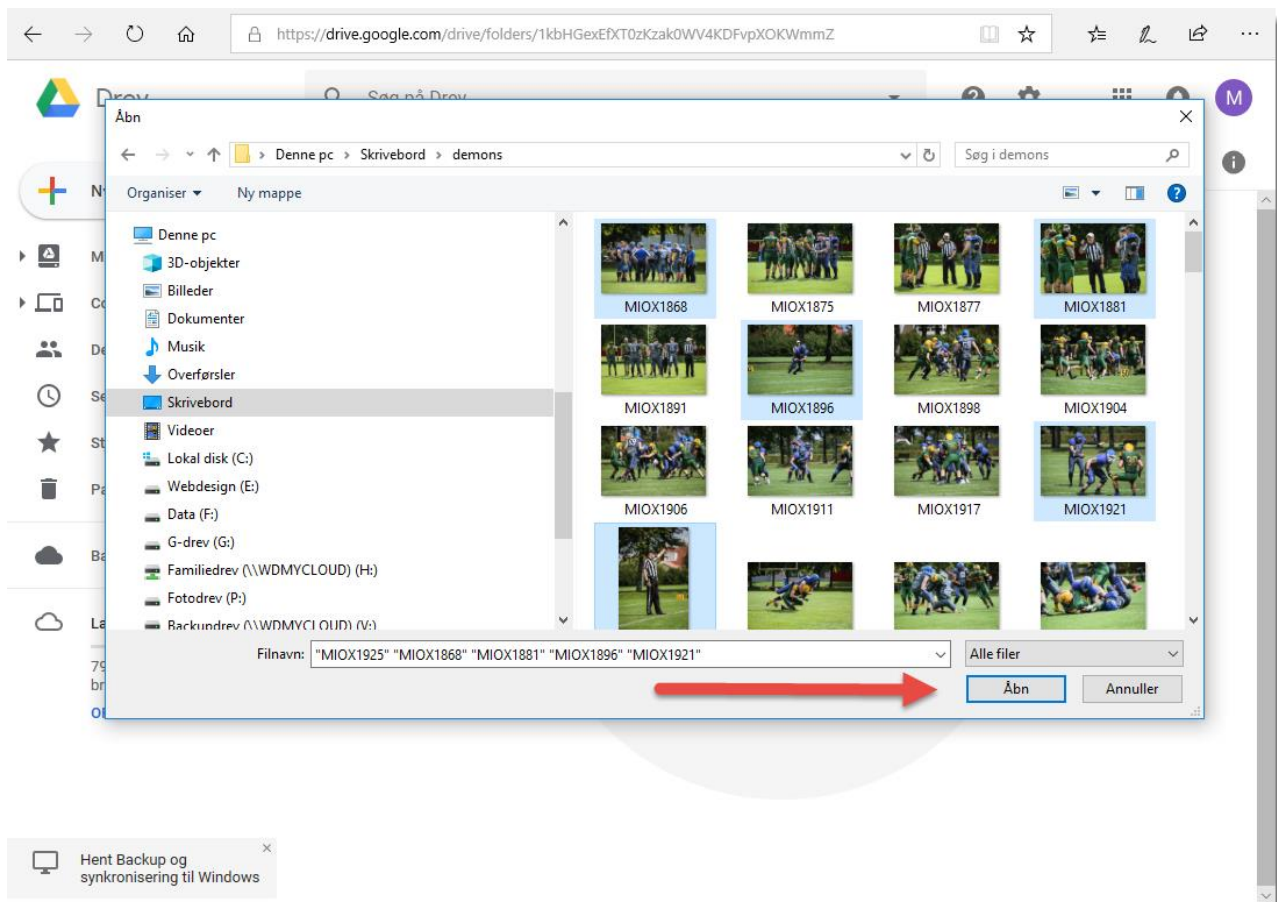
https://drive.google.com/drive/folders/1kbHGexEfXT0zKzak0WV4KDFvpXOKWmmZ

M

Åbn

Denne pc > Skrivebord > demons

Søg i demons

Organiser ▾ Ny mappe

Denne pc
3D-objekter
Billeder
Dokumenter
Musik
Overførsler
Skrivebord
Videoer
Lokal disk (C:)
Webdesign (E:)
Data (F:)
G-drev (G:)
Familiedrev (\\WDMYCLOUD) (H:)
Fotodrev (P:)
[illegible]

MIOX1868
MIOX1875
MIOX1877
MIOX1881
MIOX1891
MIOX1896
MIOX1898
MIOX1904
MIOX1906
MIOX1911
MIOX1917
MIOX1921

Filnavn: "MIOX1925" "MIOX1868" "MIOX1881" "MIOX1896" "MIOX1921"

Alle filer

Åbn
Annuller

Hent Backup og synkronisering til Windows